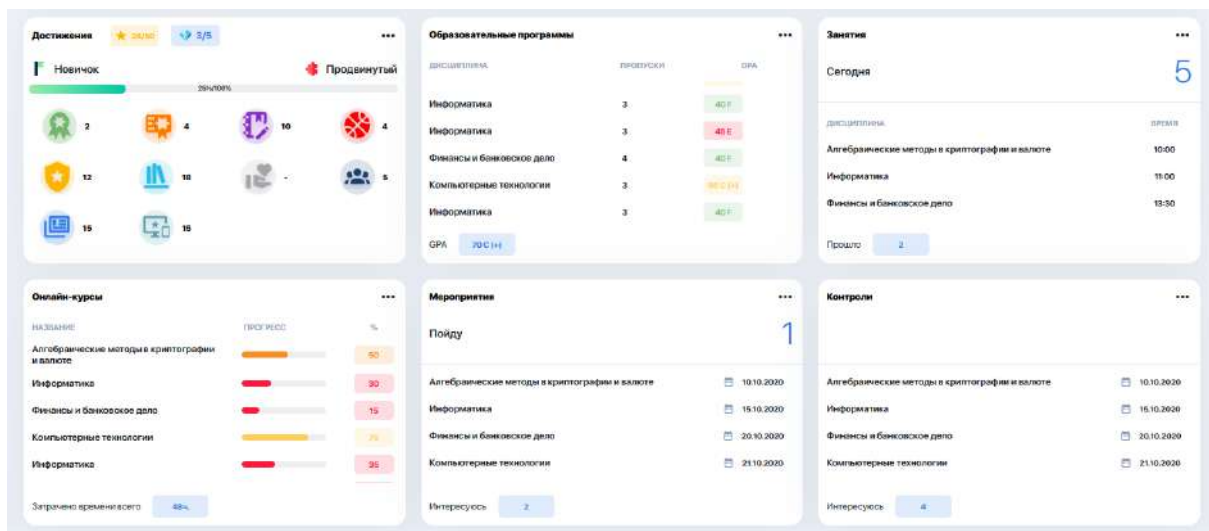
Достижения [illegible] 3/5 •••

Новичок Продвинутый

25%/100%

2 4 10 4

12 18 - 5

15 15

Образовательные программы •••

| ДИСЦИПЛИНА | ПРОПУСКИ | GPA |
|---|---|---|
| Информатика | 3 | 40 F |
| Информатика | 3 | 48 E |
| Финансы и банковское дело | 4 | 40 F |
| Компьютерные технологии | 3 | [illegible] |
| Информатика | 3 | 40 F |

GPA 70 C (+)

Занятия •••

Сегодня 5

| ДИСЦИПЛИНА | ВРЕМЯ |
|---|---|
| Алгебраические методы в криптографии и валюте | 10:00 |
| Информатика | 11:00 |
| Финансы и банковское дело | 13:30 |

Прошло 2

Онлайн-курсы •••

| НАЗВАНИЕ | ПРОГРЕСС | % |
|---|---|---|
| Алгебраические методы в криптографии и валюте | | 50 |
| Информатика | | 30 |
| Финансы и банковское дело | | 15 |
| Компьютерные технологии | | 75 |
| Информатика | | 35 |

Затрачено времени всего 48ч.

Мероприятия •••

Пойду 1

Алгебраические методы в криптографии и валюте 10.10.2020
Информатика 15.10.2020
Финансы и банковское дело 20.10.2020
Компьютерные технологии 21.10.2020

Интересуюсь 2

Контроли •••

Алгебраические методы в криптографии и валюте 10.10.2020
Информатика 15.10.2020
Финансы и банковское дело 20.10.2020
Компьютерные технологии 21.10.2020

Интересуюсь 4